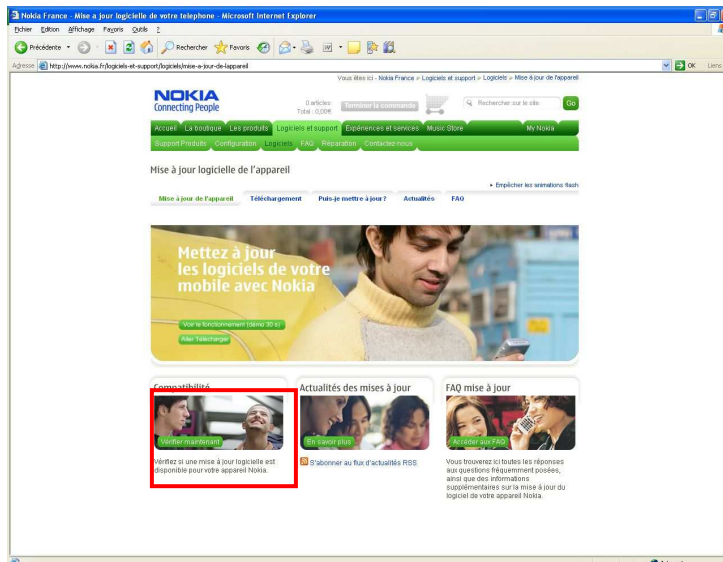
Nokia France - Mise a jour logicielle de votre telephone - Microsoft Internet Explorer

Fichier Edition Affichage Favoris Outils ?

Précédente Rechercher Favoris

Adresse http://www.nokia.fr/logiciels-et-support/logiciels/mise-a-jour-de-lappareil

OK Liens

Vous êtes ici : Nokia France > Logiciels et support > Logiciels > Mise à jour de l'appareil

NOKIA
Connecting People

0 articles
Total : 0,00€

Terminer la commande

Rechercher sur le site

Go

Accueil La boutique Les produits Logiciels et support Expériences et services Music Store My Nokia

Support Produits Configuration Logiciels FAQ Réparation Contactez-nous

Mise à jour logicielle de l'appareil

» Empêcher les animations flash

Mise à jour de l'appareil Téléchargement Puis-je mettre à jour? Actualités FAQ

Mettez à jour les logiciels de votre mobile avec Nokia

Voir le fonctionnement (démo 30 s)

Aller Télécharger

Compatibilité

Vérifier maintenant

Vérifiez si une mise à jour logicielle est disponible pour votre appareil Nokia.

Actualités des mises à jour

En savoir plus

S'abonner au flux d'actualités RSS

FAQ mise à jour

Accéder aux FAQ

Vous trouverez ici toutes les réponses aux questions fréquemment posées, ainsi que des informations supplémentaires sur la mise à jour du logiciel de votre appareil Nokia.